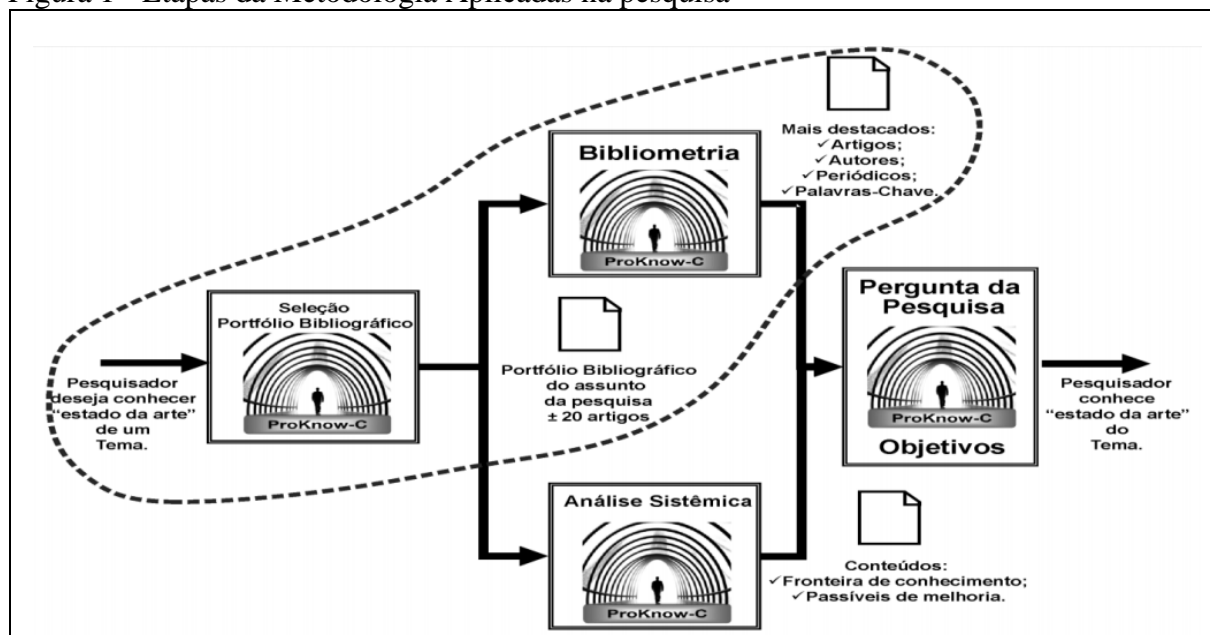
Figura 1 – Etapas da Metodologia Aplicadas na pesquisa

Mais destacados:
✓Artigos;
✓Autores;
✓Periódicos;
✓Palavras-Chave.

Bibliometria

ProKnow-C

Seleção Portfólio Bibliográfico

ProKnow-C

Pesquisador deseja conhecer "estado da arte" de um Tema.

Portfólio Bibliográfico do assunto da pesquisa ± 20 artigos

Pergunta da Pesquisa

ProKnow-C

Objetivos

Pesquisador conhece "estado da arte" do Tema.

Análise Sistêmica

ProKnow-C

Conteúdos:
✓Fronteira de conhecimento;
✓Passíveis de melhoria.